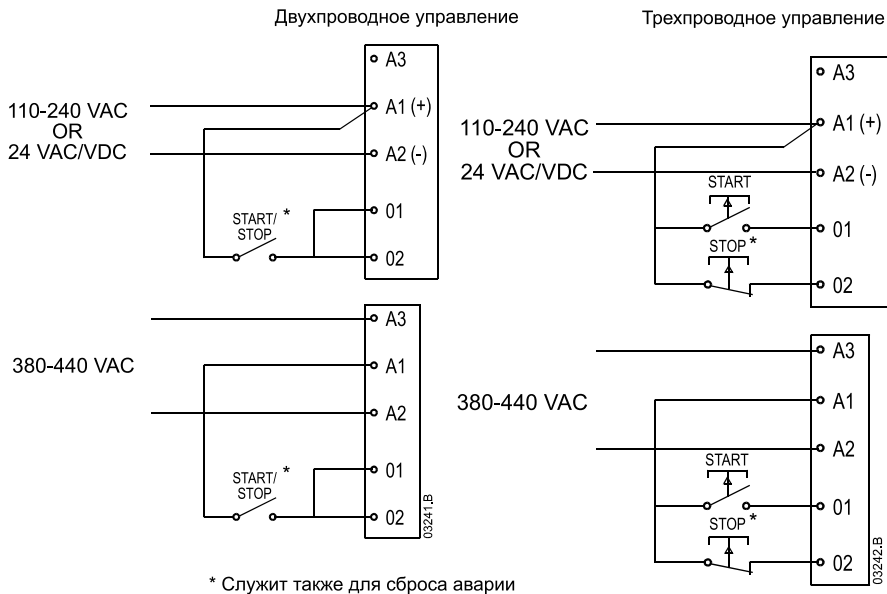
Двухпроводное управление

A3
110-240 VAC
OR
24 VAC/VDC
A1 (+)
A2 (-)
START/
STOP *
01
02

A3
380-440 VAC
A1
A2
START/
STOP *
01
02
03241.B

Трехпроводное управление

A3
110-240 VAC
OR
24 VAC/VDC
A1 (+)
A2 (-)
START
01
STOP *
02

A3
380-440 VAC
A1
A2
START
01
STOP *
02
03242.B

* Служит также для сброса аварии